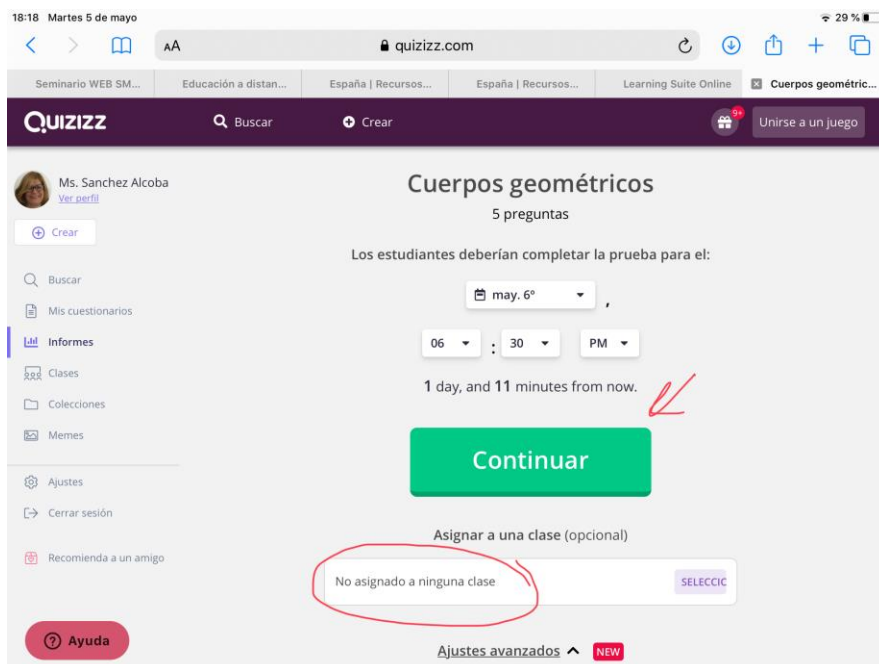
18:18 Martes 5 de mayo
29 %

AA
quizizz.com

Seminario WEB SM...
Educación a distan...
España | Recursos...
España | Recursos...
Learning Suite Online
Cuerpos geométric...

QUIZIZZ
Buscar
Crear
9+
Unirse a un juego

Ms. Sanchez Alcoba
Ver perfil
Crear

Buscar
Mis cuestionarios
Informes
Clases
Colecciones
Memes

Ajustes
Cerrar sesión

Recomienda a un amigo

Ayuda

Cuerpos geométricos
5 preguntas

Los estudiantes deberían completar la prueba para el:

may. 6º ,

06 : 30 PM

1 day, and 11 minutes from now.

Continuar

Asignar a una clase (opcional)

No asignado a ninguna clase
SELECCIC

Ajustes avanzados
NEW